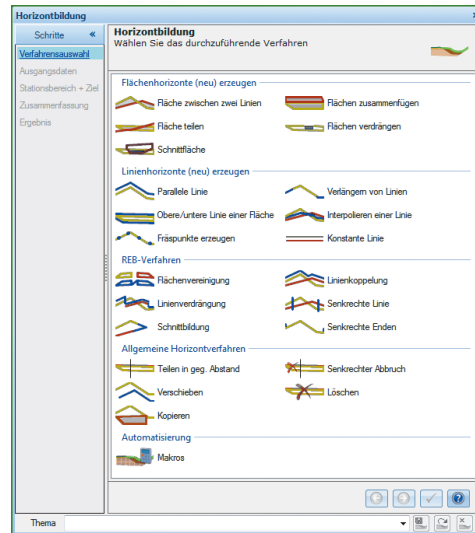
Horizontbildung

Schritte «

Verfahrensauswahl
Ausgangsdaten
Stationsbereich + Ziel
Zusammenfassung
Ergebnis

Horizontbildung
Wählen Sie das durchzuführende Verfahren

Flächenhorizonte (neu) erzeugen

Fläche zwischen zwei Linien
Flächen zusammenfügen
Fläche teilen
Flächen verdrängen
Schnittfläche

Linienhorizonte (neu) erzeugen

Parallele Linie
Verlängern von Linien
Obere/untere Linie einer Fläche
Interpolieren einer Linie
Fräspunkte erzeugen
Konstante Linie

REB-Verfahren

Flächenvereinigung
Linienkoppelung
Linienverdrängung
Senkrechte Linie
Schnittbildung
Senkrechte Enden

Allgemeine Horizontverfahren

Teilen in geg. Abstand
Senkrechter Abbruch
Verschieben
Löschen
Kopieren

Automatisierung

Makros

Thema